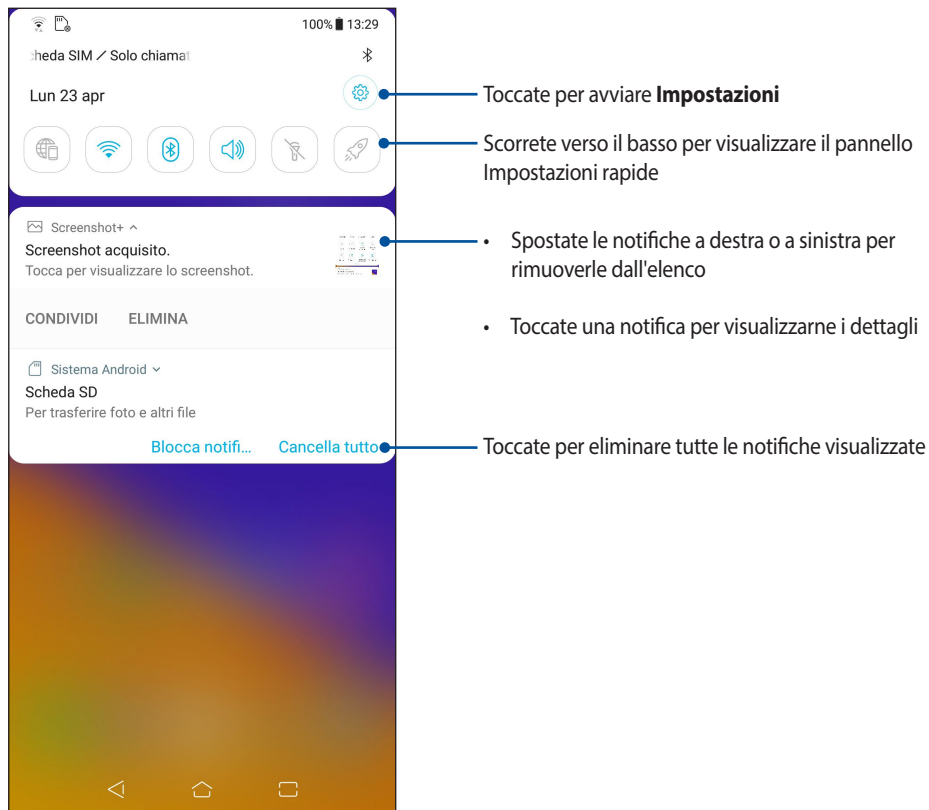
100% 13:29

:heda SIM / Solo chiamat

Lun 23 apr

Toccate per avviare **Impostazioni**

Scorrete verso il basso per visualizzare il pannello Impostazioni rapide

Screenshot+

Screenshot acquisito.

Tocca per visualizzare lo screenshot.

CONDIVIDI ELIMINA

• Spostate le notifiche a destra o a sinistra per rimuoverle dall'elenco

• Toccate una notifica per visualizzarne i dettagli

Sistema Android

Scheda SD

Per trasferire foto e altri file

Blocca notifi... Cancella tutto

Toccate per eliminare tutte le notifiche visualizzate